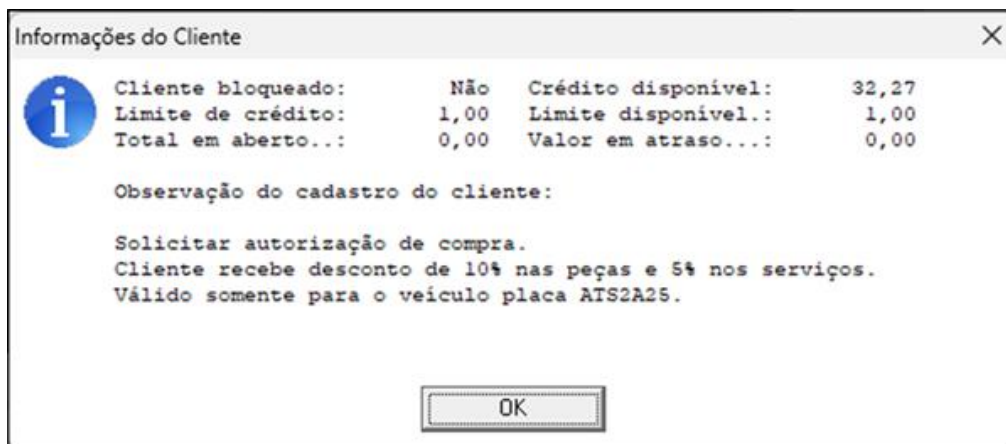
Informações do Cliente

×

| | | | |
|---|---|---|---|
| Cliente bloqueado: | Não | Crédito disponível: | 32,27 |
| Limite de crédito: | 1,00 | Limite disponível.: | 1,00 |
| Total em aberto..: | 0,00 | Valor em atraso...: | 0,00 |

Observação do cadastro do cliente:

Solicitar autorização de compra.
Cliente recebe desconto de 10% nas peças e 5% nos serviços.
Válido somente para o veículo placa ATS2A25.

OK